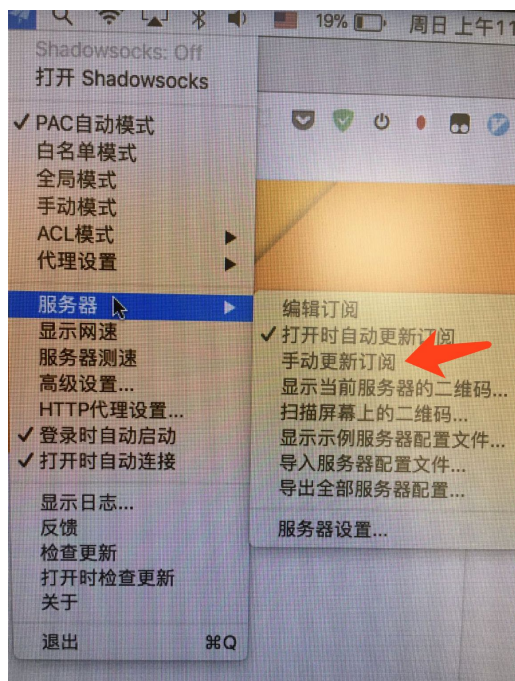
19% 周日 上午11

Shadowsocks: Off
打开 Shadowsocks

✓ PAC自动模式
白名单模式
全局模式
手动模式
ACL模式
代理设置

服务器
显示网速
服务器测速
高级设置...
HTTP代理设置...
✓ 登录时自动启动
✓ 打开时自动连接

显示日志...
反馈
检查更新
打开时检查更新
关于

退出 ⌘Q

编辑订阅
✓ 打开时自动更新订阅
手动更新订阅
显示当前服务器的二维码...
扫描屏幕上的二维码...
显示示例服务器配置文件...
导入服务器配置文件...
导出全部服务器配置...

服务器设置...